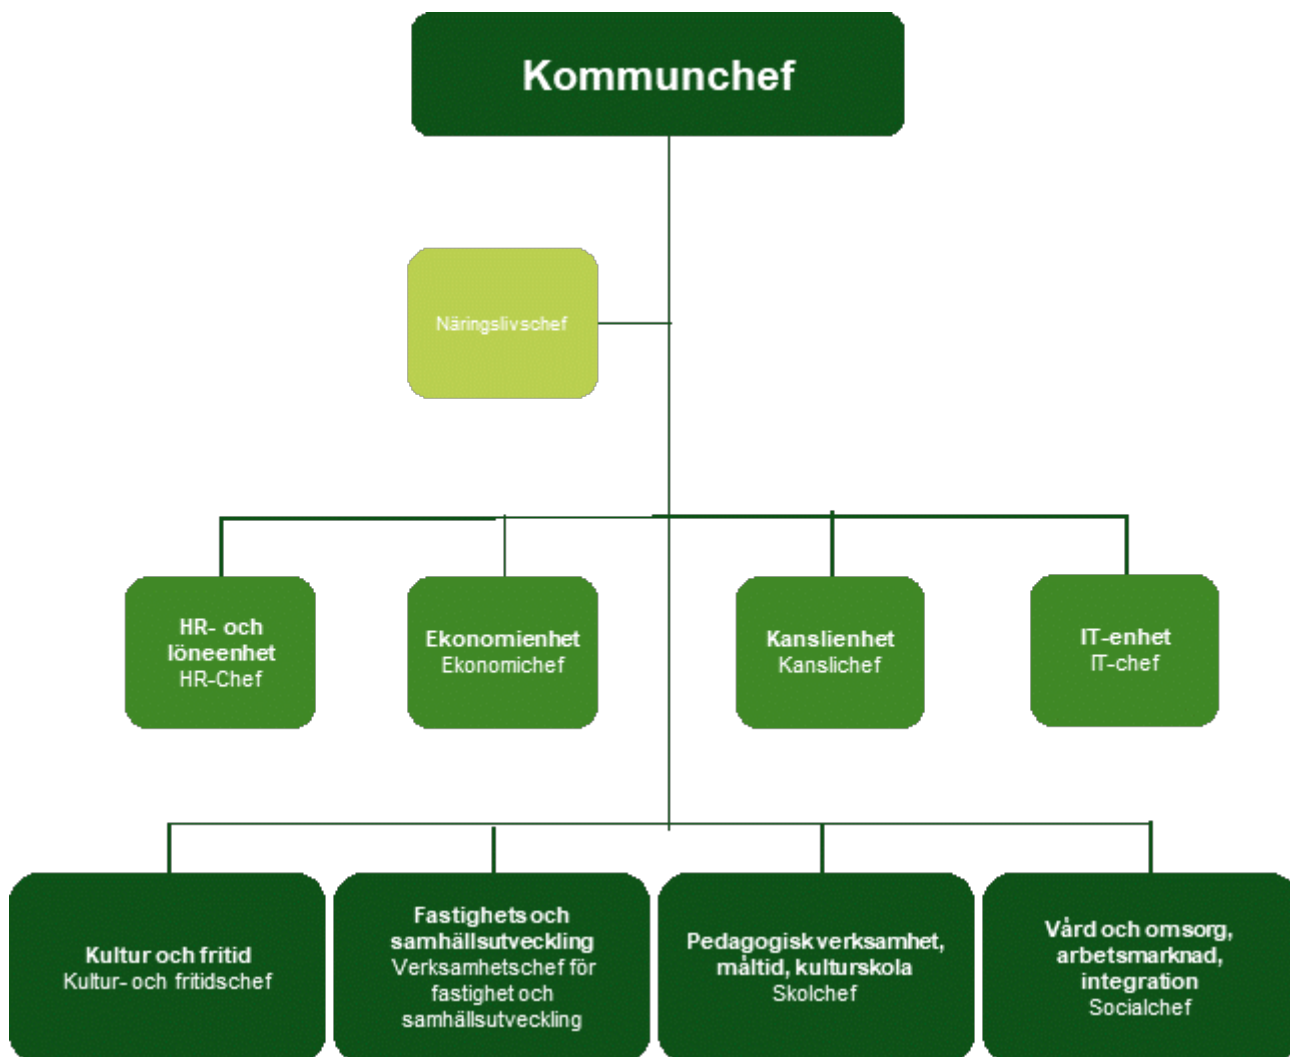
Kommunchef

Näringslivschef

HR- och löneenhet
HR-Chef

Ekonomienhet
Ekonomichef

Kanslienhet
Kanslichef

IT-enhet
IT-chef

Kultur och fritid
Kultur- och fritidschef

Fastighets och samhällsutveckling
Verksamhetschef för fastighet och samhällsutveckling

Pedagogisk verksamhet, måltid, kulturskola
Skolchef

Vård och omsorg, arbetsmarknad, integration
Socialchef